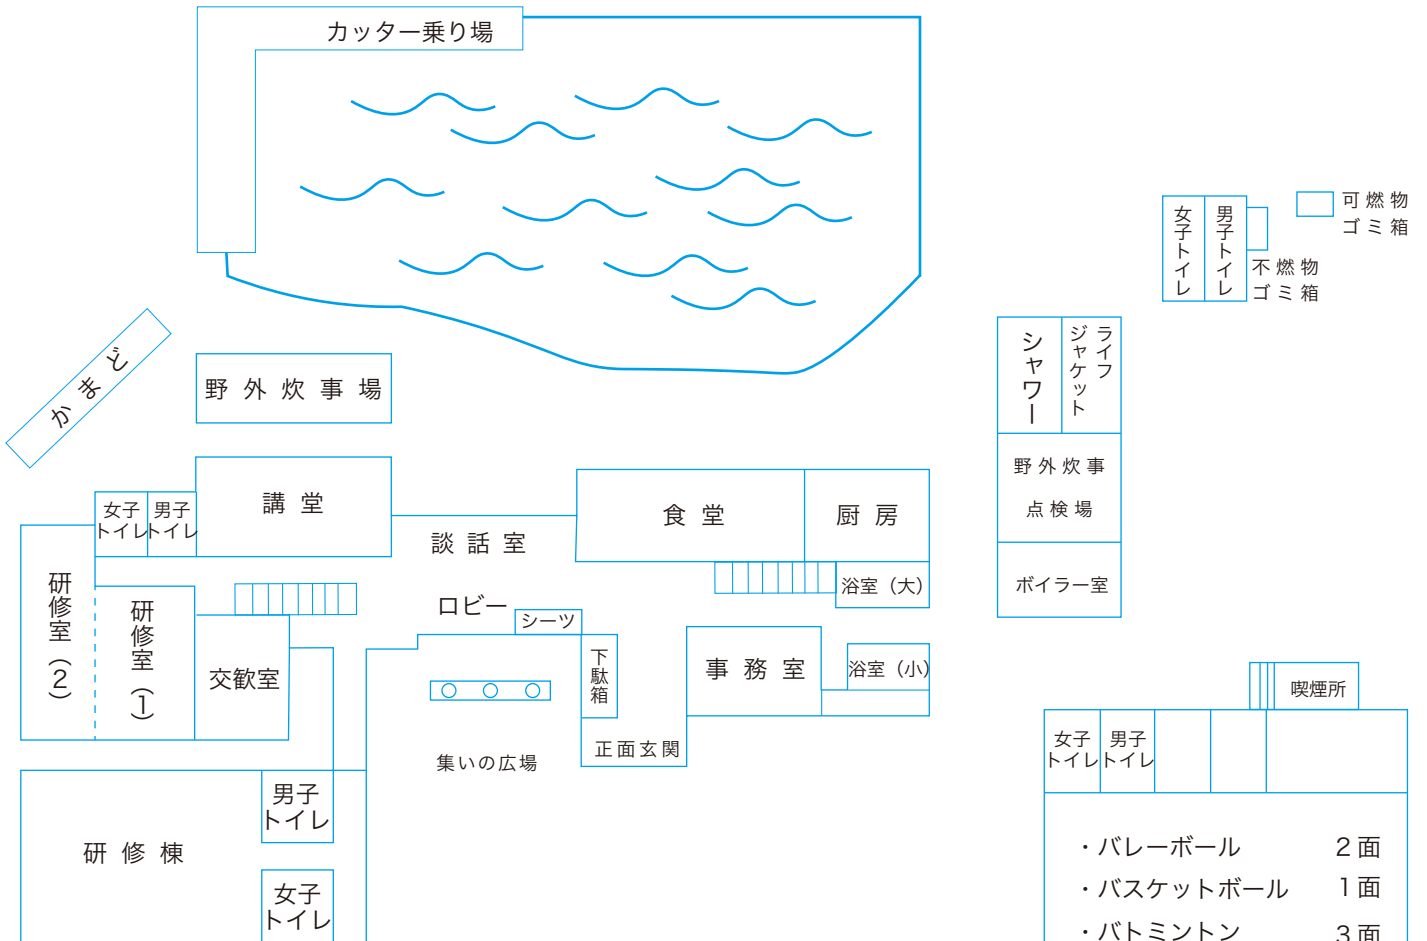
カッター乗り場

かまど

野外炊事場

講堂

女子トイレ

男子トイレ

談話室

食堂

厨房

浴室（大）

研修室（2）

研修室（1）

交歓室

ロビー

シーツ

下駄箱

事務室

浴室（小）

集いの広場

正面玄関

男子トイレ

研修棟

女子トイレ

女子トイレ

男子トイレ

不燃物ゴミ箱

可燃物ゴミ箱

シャワー

ライフジャケット

野外炊事点検場

ボイラー室

喫煙所

女子トイレ

男子トイレ

・バレーボール　2面
・バスケットボール　1面
・バトミントン　3面